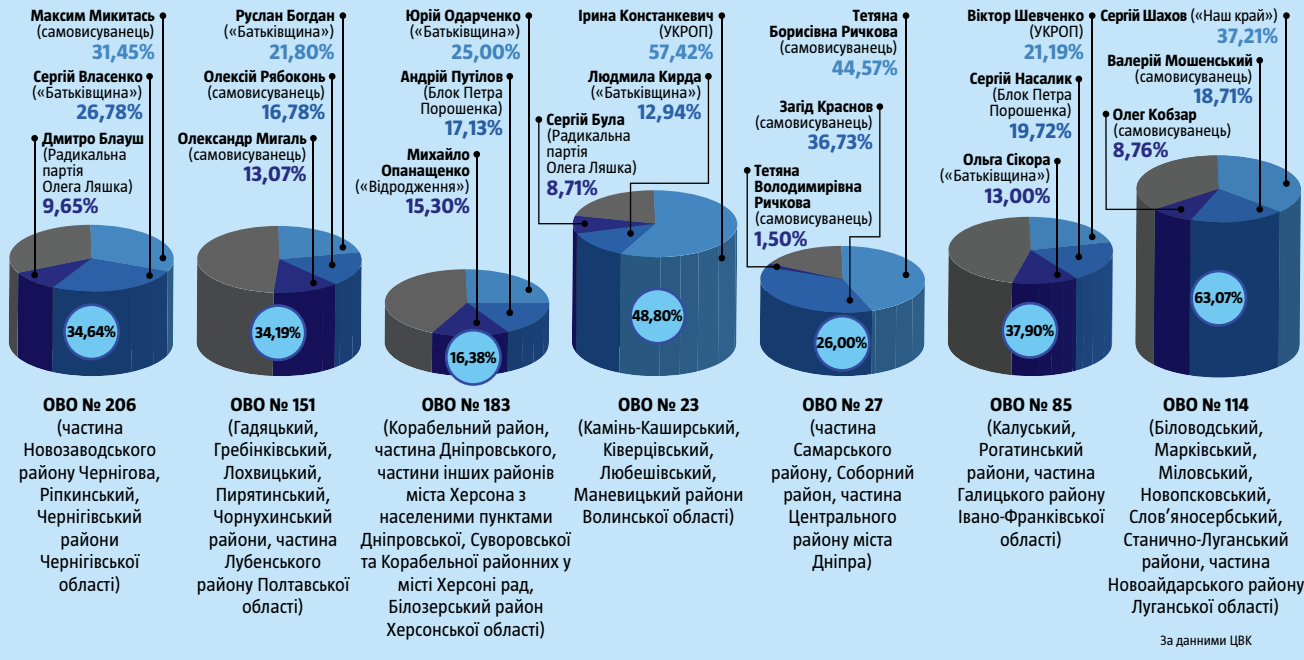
Максим Микитась
(самовисуванець)
31,45%

Сергій Власенко
(«Батьківщина»)
26,78%

Дмитро Блауш
(Радикальна партія Олега Ляшка)
9,65%

34,64%

ОВО № 206
(частина Новозаводського району Чернігова, Ріпкинський, Чернігівський райони Чернігівської області)

Руслан Богдан
(«Батьківщина»)
21,80%

Олексій Рябоконь
(самовисуванець)
16,78%

Олександр Мигаль
(самовисуванець)
13,07%

34,19%

ОВО № 151
(Гадяцький, Гребінківський, Лохвицький, Пирятинський, Чорнухинський райони, частина Лубенського району Полтавської області)

Юрій Одарченко
(«Батьківщина»)
25,00%

Андрій Путілов
(Блок Петра Порошенка)
17,13%

Михайло Опанащенко
(«Відродження»)
15,30%

16,38%

ОВО № 183
(Корабельний район, частина Дніпровського, частини інших районів міста Херсона з населеними пунктами Дніпровської, Суворовської та Корабельної районних у місті Херсоні рад, Білозерський район Херсонської області)

Ірина Констанкевич
(УКРОП)
57,42%

Людмила Кирда
(«Батьківщина»)
12,94%

Сергій Була
(Радикальна партія Олега Ляшка)
8,71%

48,80%

ОВО № 23
(Камінь-Каширський, Ківерцівський, Любешівський, Маневицький райони Волинської області)

Тетяна Борисівна Ричкова
(самовисуванець)
44,57%

Загід Краснов
(самовисуванець)
36,73%

Тетяна Володимирівна Ричкова
(самовисуванець)
1,50%

26,00%

ОВО № 27
(частина Самарського району, Соборний район, частина Центрального району міста Дніпра)

Віктор Шевченко
(УКРОП)
21,19%

Сергій Насалик
(Блок Петра Порошенка)
19,72%

Ольга Сікора
(«Батьківщина»)
13,00%

37,90%

ОВО № 85
(Калуський, Рогатинський райони, частина Галицького району Івано-Франківської області)

Сергій Шахов («Наш край»)
37,21%

Валерій Мошенський
(самовисуванець)
18,71%

Олег Кобзар
(самовисуванець)
8,76%

63,07%

ОВО № 114
(Біловодський, Марківський, Міловський, Новопсковський, Слов'яносербський, Станично-Луганський райони, частина Новоайдарського району Луганської області)

За данними ЦВК